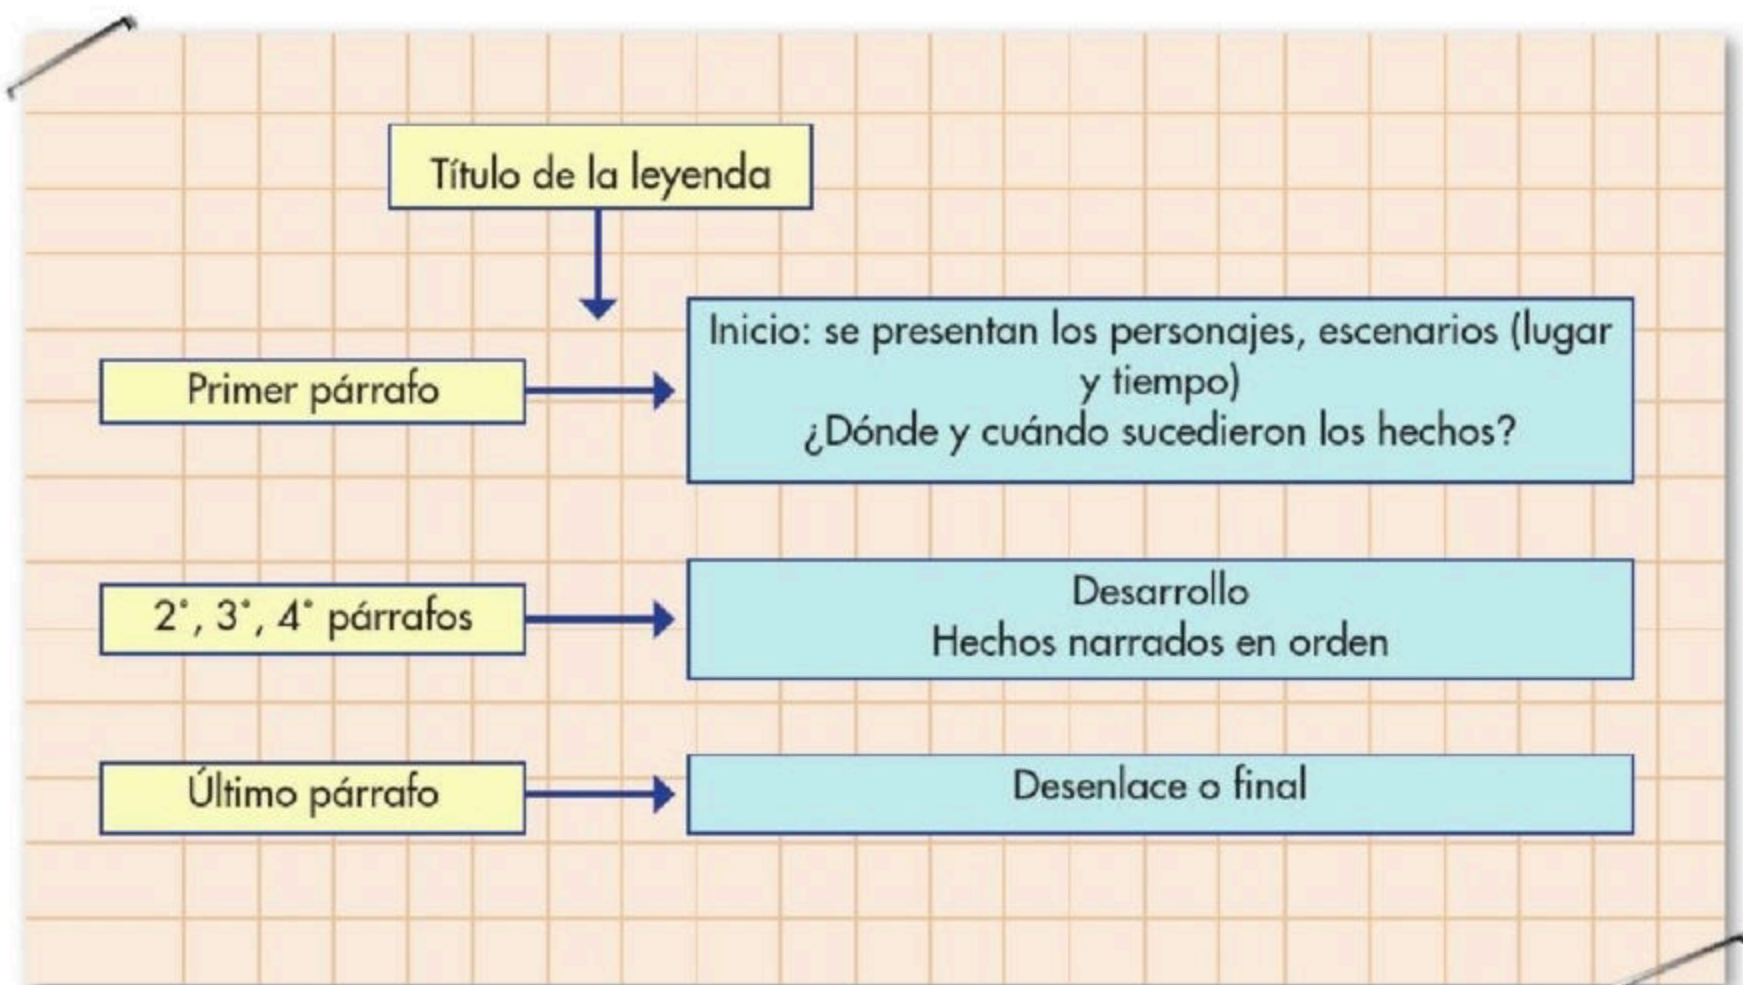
Título de la leyenda

Primer párrafo

Inicio: se presentan los personajes, escenarios (lugar y tiempo)
¿Dónde y cuándo sucedieron los hechos?

2°, 3°, 4° párrafos

Desarrollo
Hechos narrados en orden

Último párrafo

Desenlace o final